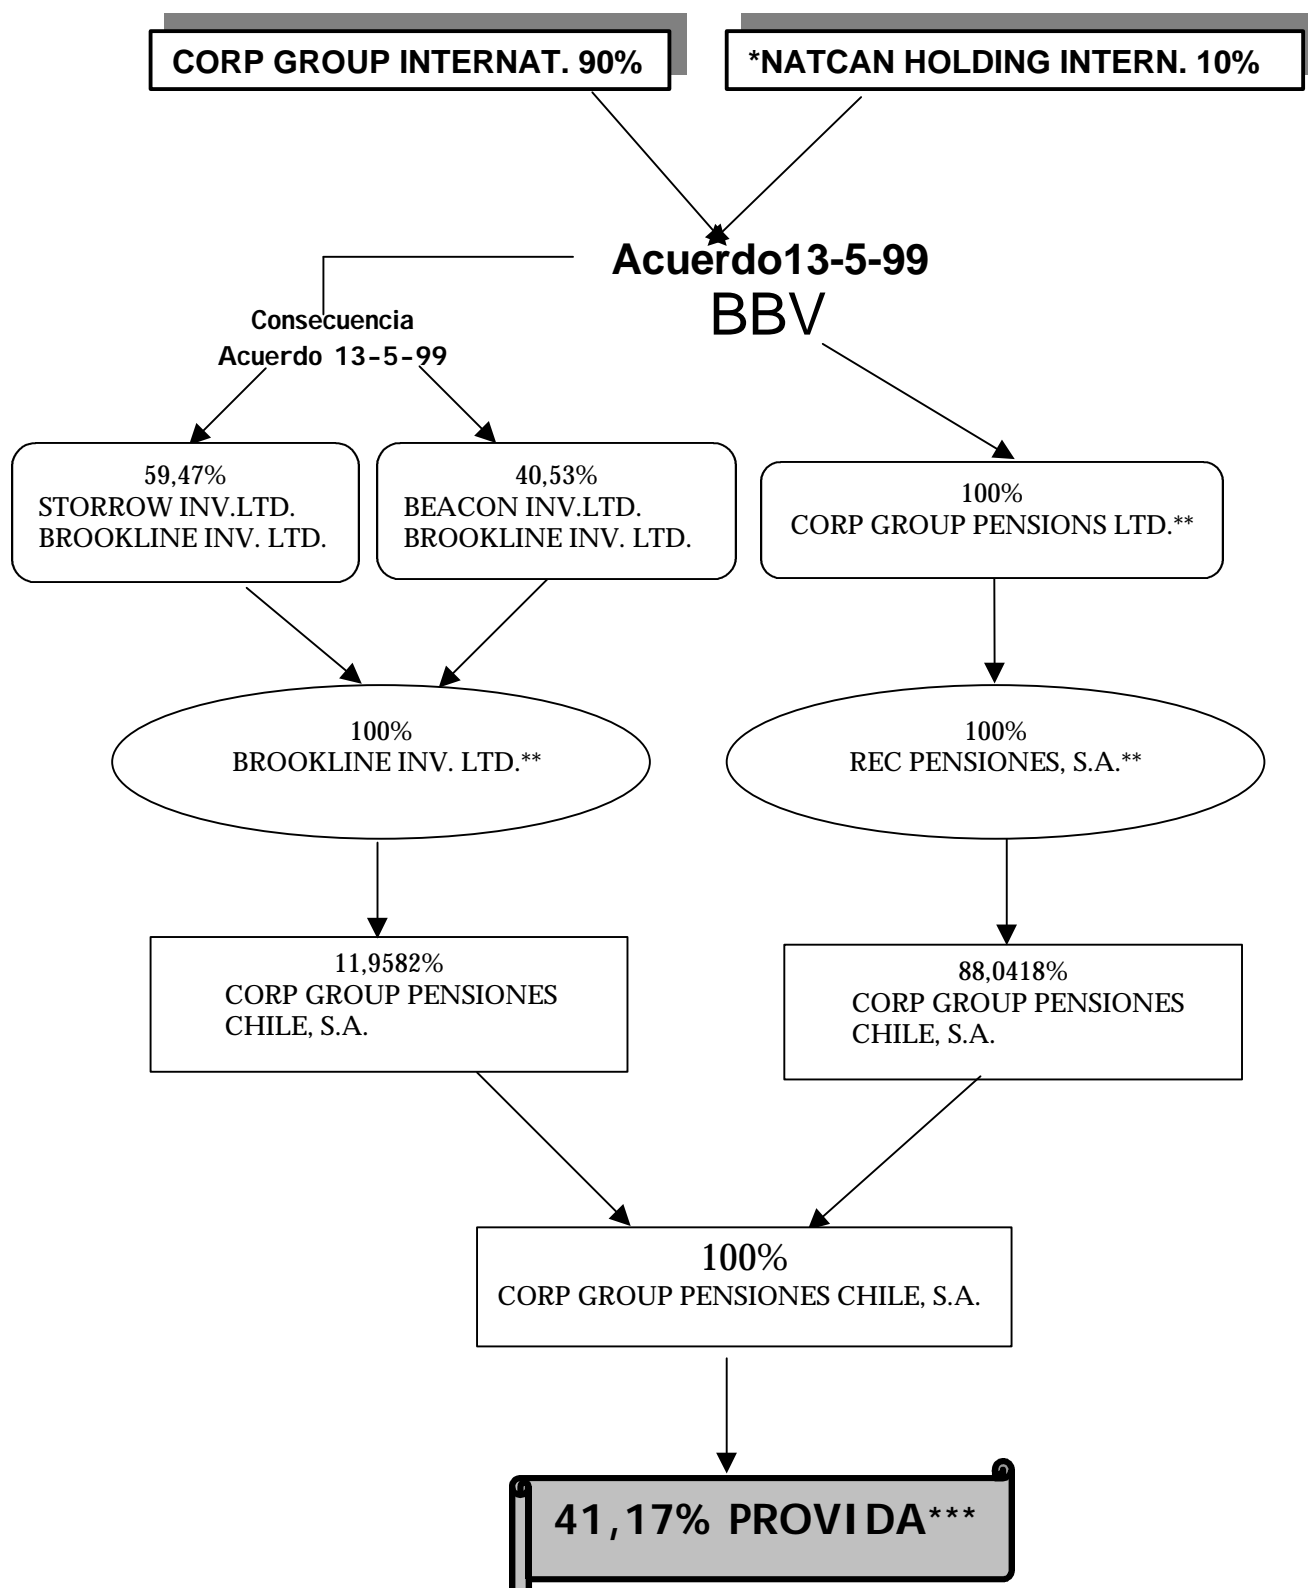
CORP GROUP INTERNAT. 90%

*NATCAN HOLDING INTERN. 10%

Acuerdo13-5-99

BBV

Consecuencia Acuerdo 13-5-99

59,47%
STORROW INV.LTD.
BROOKLINE INV. LTD.

40,53%
BEACON INV.LTD.
BROOKLINE INV. LTD.

100%
CORP GROUP PENSIONS LTD.**

100%
BROOKLINE INV. LTD.**

100%
REC PENSIONES, S.A.**

11,9582%
CORP GROUP PENSIONES CHILE, S.A.

88,0418%
CORP GROUP PENSIONES CHILE, S.A.

100%
CORP GROUP PENSIONES CHILE, S.A.

41,17% PROVIDA***